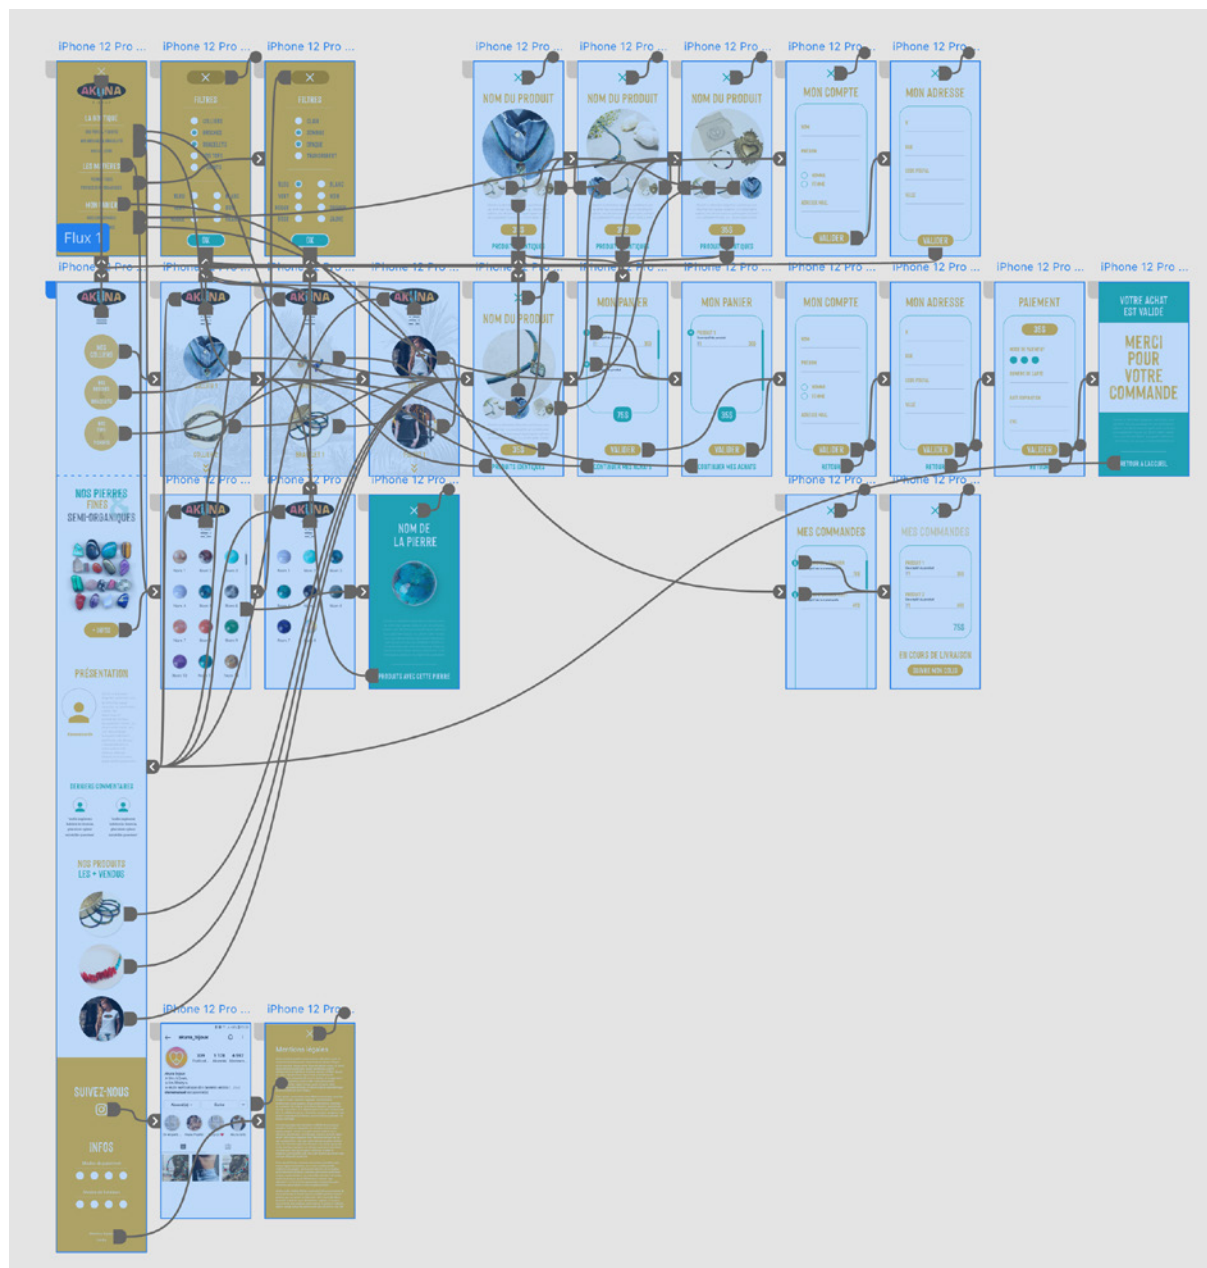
iPhone 12 Pro ...
iPhone 12 Pro ...
iPhone 12 Pro ...
iPhone 12 Pro ...
iPhone 12 Pro ...
iPhone 12 Pro ...
iPhone 12 Pro ...
iPhone 12 Pro ...

AKUNA
Flux 1
FILTRES
OK
FILTRES
OK
NOM DU PRODUIT
NOM DU PRODUIT
NOM DU PRODUIT
MON COMPTE
VALIDER
MON ADRESSE
VALIDER

iPhone 12 Pro
iPhone 12 Pro ...
iPhone 12 Pro ...
iPhone 12 Pro ...
iPhone 12 Pro ...
iPhone 12 Pro ...
iPhone 12 Pro ...
iPhone 12 Pro ...
iPhone 12 Pro ...
iPhone 12 Pro ...
iPhone 12 Pro ...

AKUNA
AKUNA
AKUNA
AKUNA
NOM DU PRODUIT
MON PANIER
VALIDER
MON PANIER
VALIDER
MON COMPTE
VALIDER
MON ADRESSE
VALIDER
PAIEMENT
VALIDER
VOTRE ACHAT EST VALIDE
MERCI POUR VOTRE COMMANDE
RETOUR A L'ACCUEIL

NOS PIERRES FINES SEMI-ORGANIQUES
iPhone 12 Pro ...
iPhone 12 Pro
iPhone 12 Pro ...
AKUNA
AKUNA
NOM DE LA PIERRE
PRODUITS AVEC CETTE PIERRE
iPhone 12 Pro
iPhone 12 Pro ...
MES COMMANDES
MES COMMANDES
EN COURS DE LIVRAISON

PRÉSENTATION
DERNIERS COMMENTAIRES
NOS PRODUITS LES + VENDUS

iPhone 12 Pro ...
iPhone 12 Pro
SUIVEZ-NOUS
INFOS